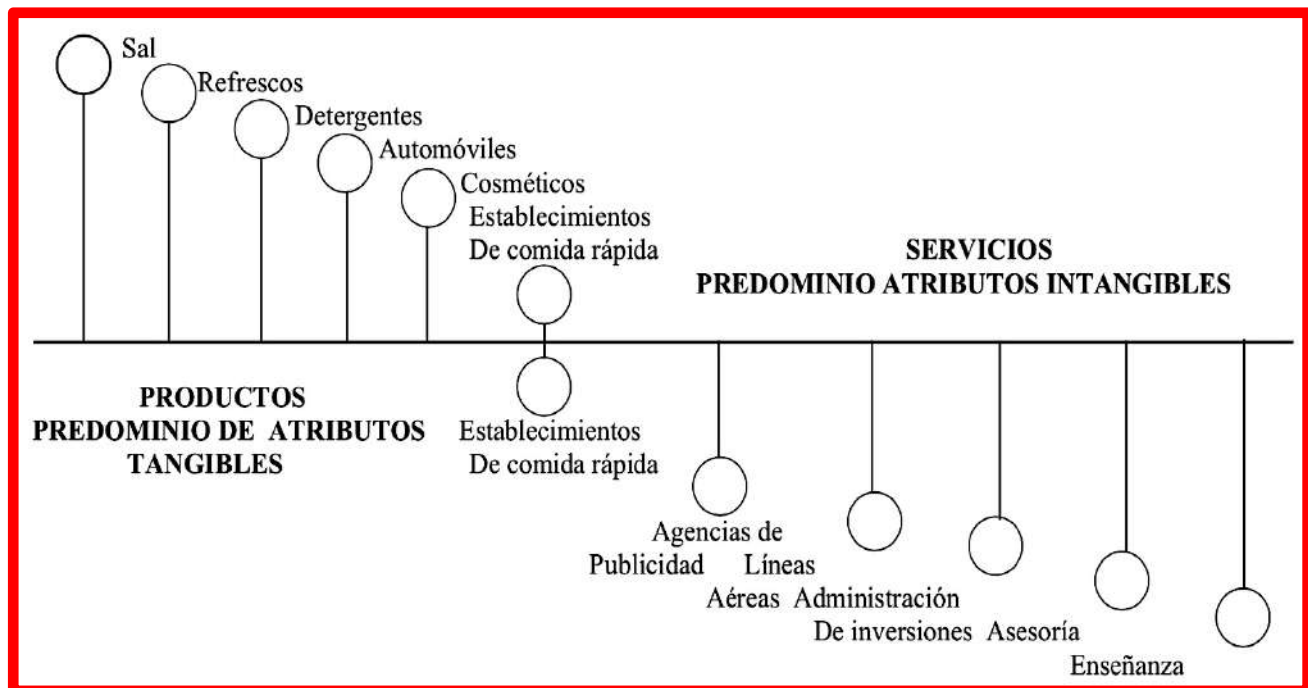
Sal
Refrescos
Detergentes
Automóviles
Cosméticos
Establecimientos
De comida rápida

SERVICIOS
PREDOMINIO ATRIBUTOS INTANGIBLES

PRODUCTOS
PREDOMINIO DE ATRIBUTOS
TANGIBLES

Establecimientos
De comida rápida

Agencias de
Publicidad

Líneas
Aéreas

Administración
De inversiones

Asesoría

Enseñanza